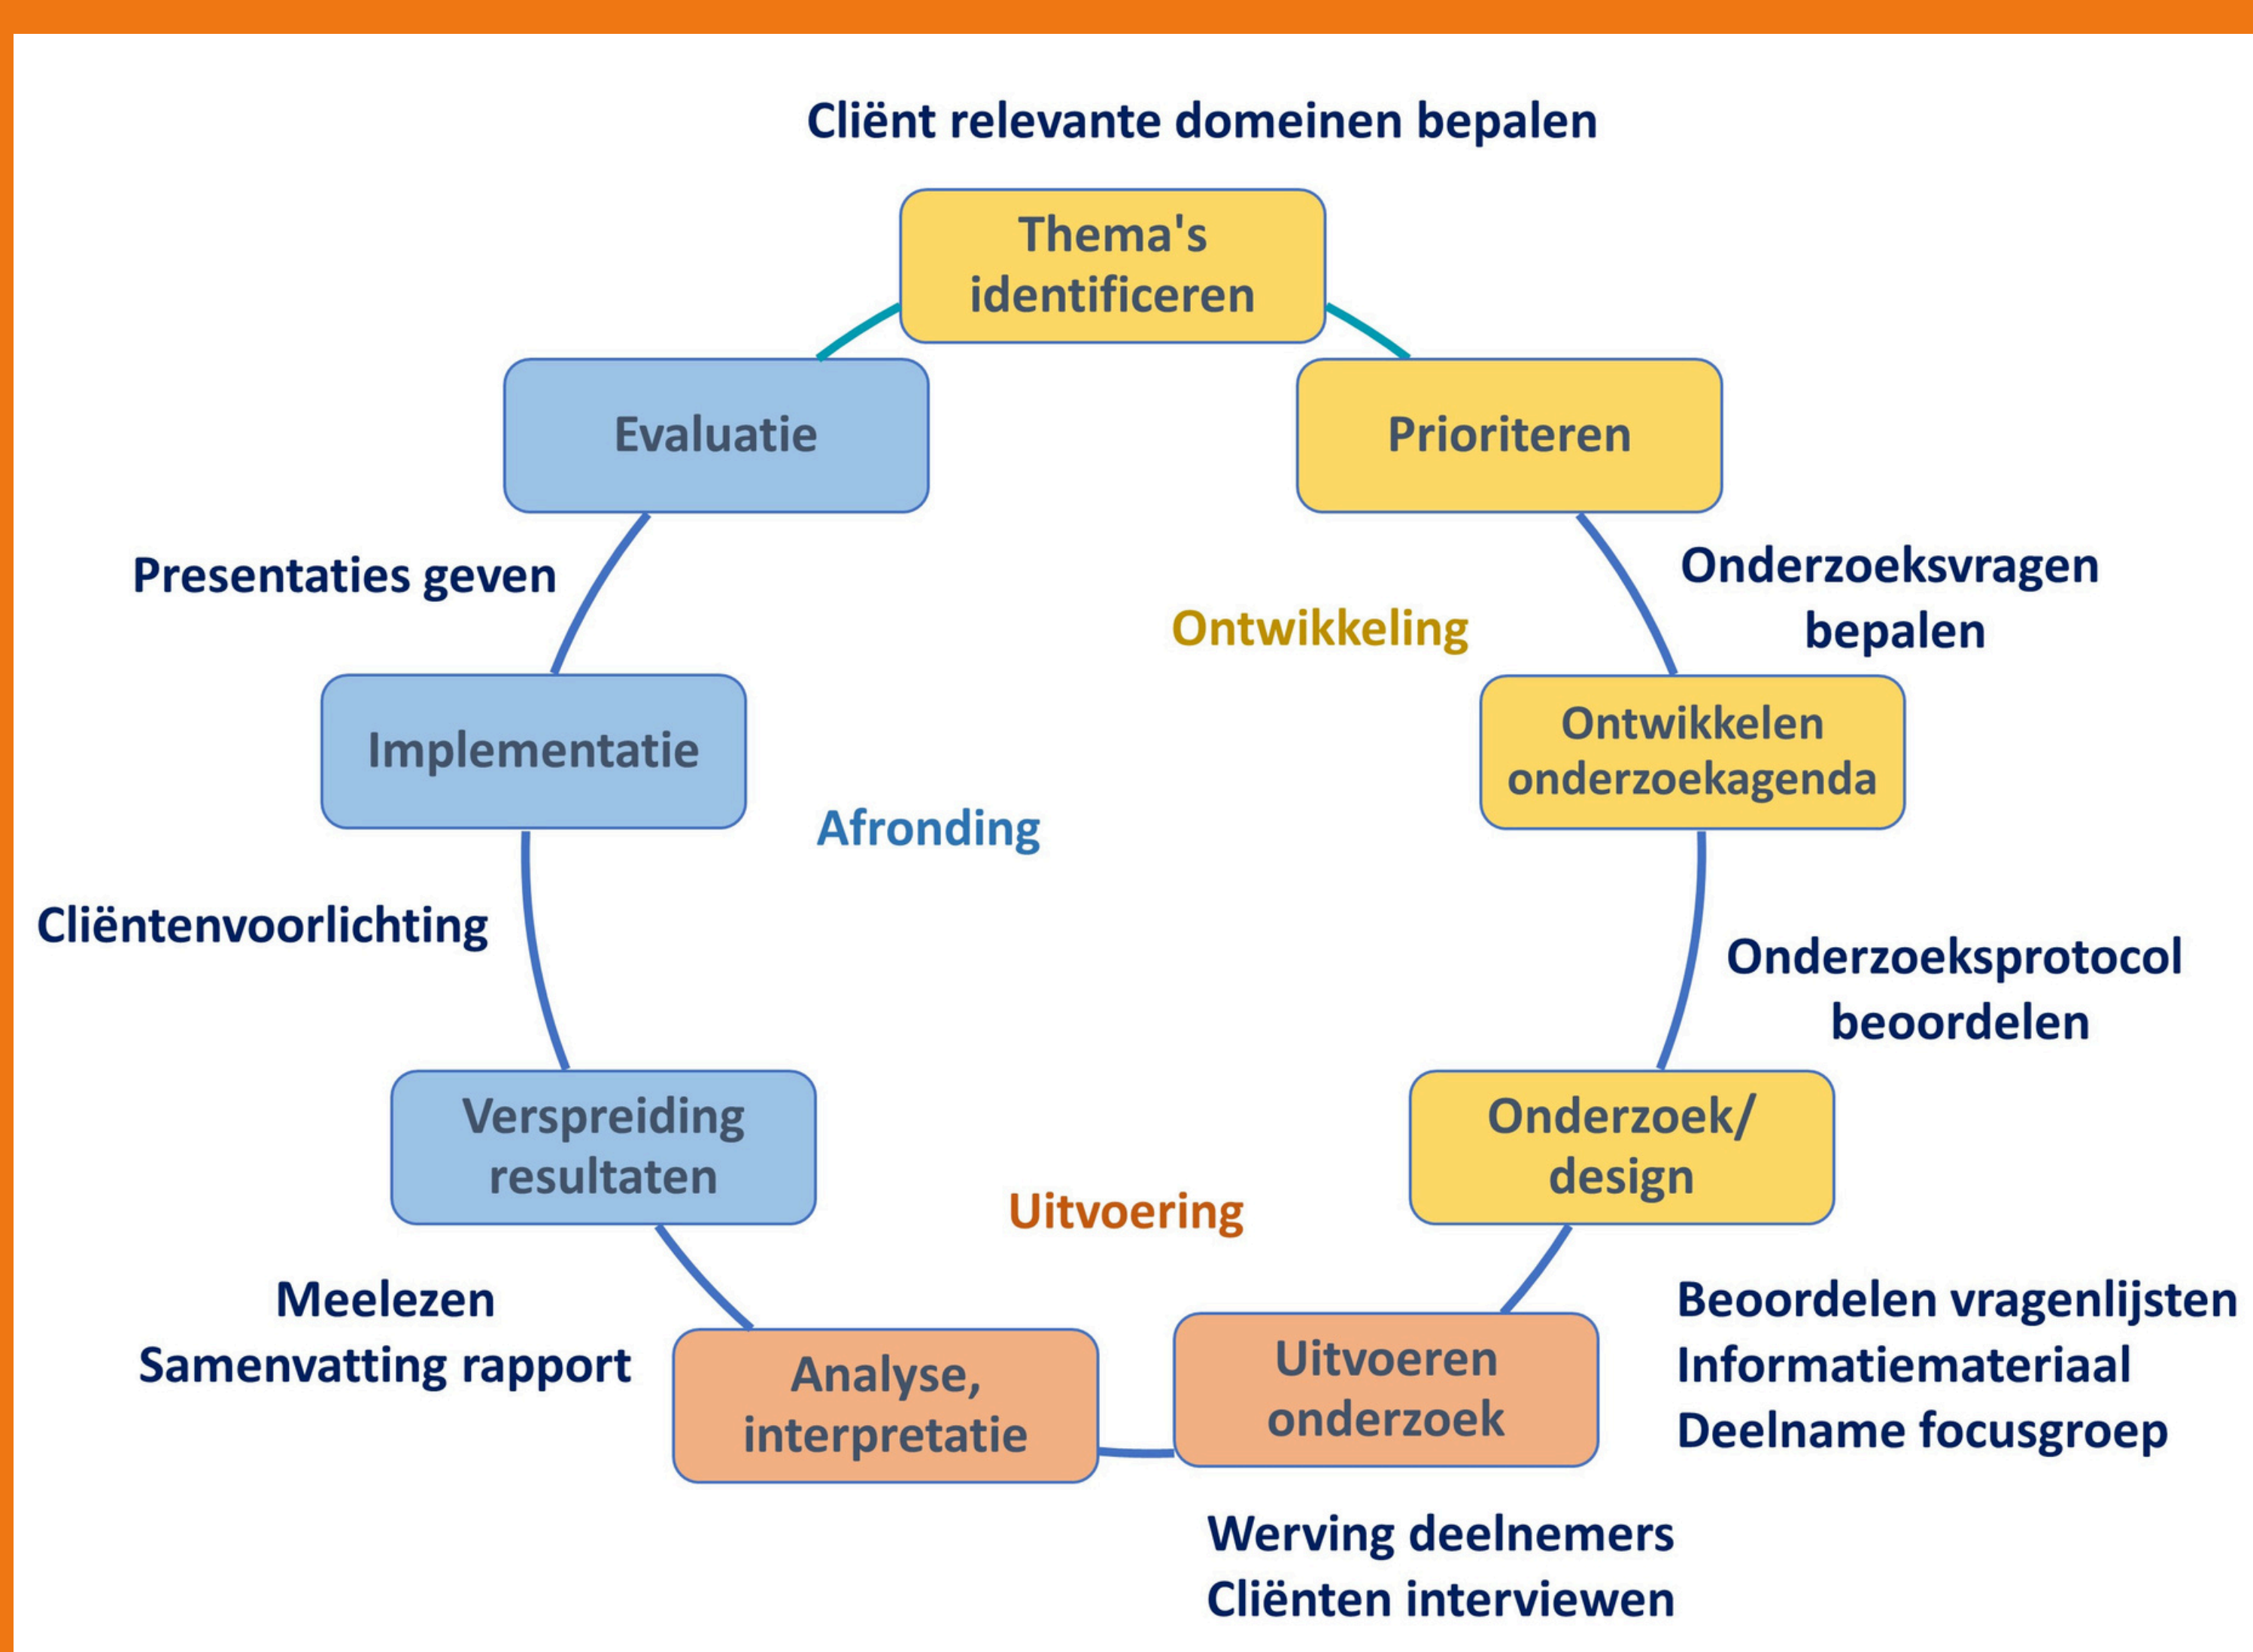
Cliënt relevante domeinen bepalen

Thema's identificeren

Evaluatie

Prioriteren

Presentaties geven

Ontwikkeling

Onderzoeksvragen bepalen

Ontwikkelen onderzoekagenda

Implementatie

Afronding

Cliëntenvoorlichting

Onderzoeksprotocol beoordelen

Verspreiding resultaten

Onderzoek/ design

Uitvoering

Meelezen
Samenvatting rapport

Analyse, interpretatie

Uitvoeren onderzoek

Beoordelen vragenlijsten
Informatiemateriaal
Deelname focusgroep

Werving deelnemers
Cliënten interviewen